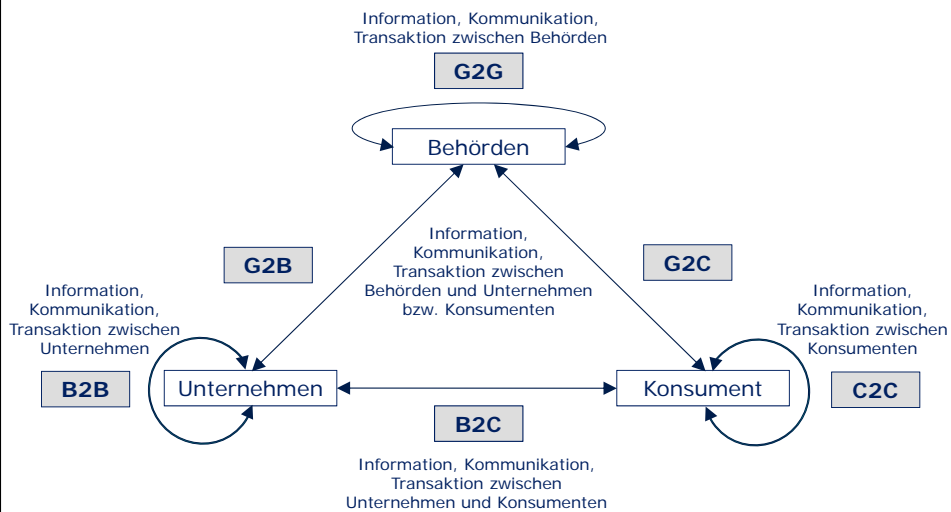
Information, Kommunikation, Transaktion zwischen Behörden

G2G

Behörden

G2B

Information, Kommunikation, Transaktion zwischen Behörden und Unternehmen bzw. Konsumenten

G2C

Information, Kommunikation, Transaktion zwischen Unternehmen

B2B

Unternehmen

Konsument

Information, Kommunikation, Transaktion zwischen Konsumenten

C2C

B2C

Information, Kommunikation, Transaktion zwischen Unternehmen und Konsumenten